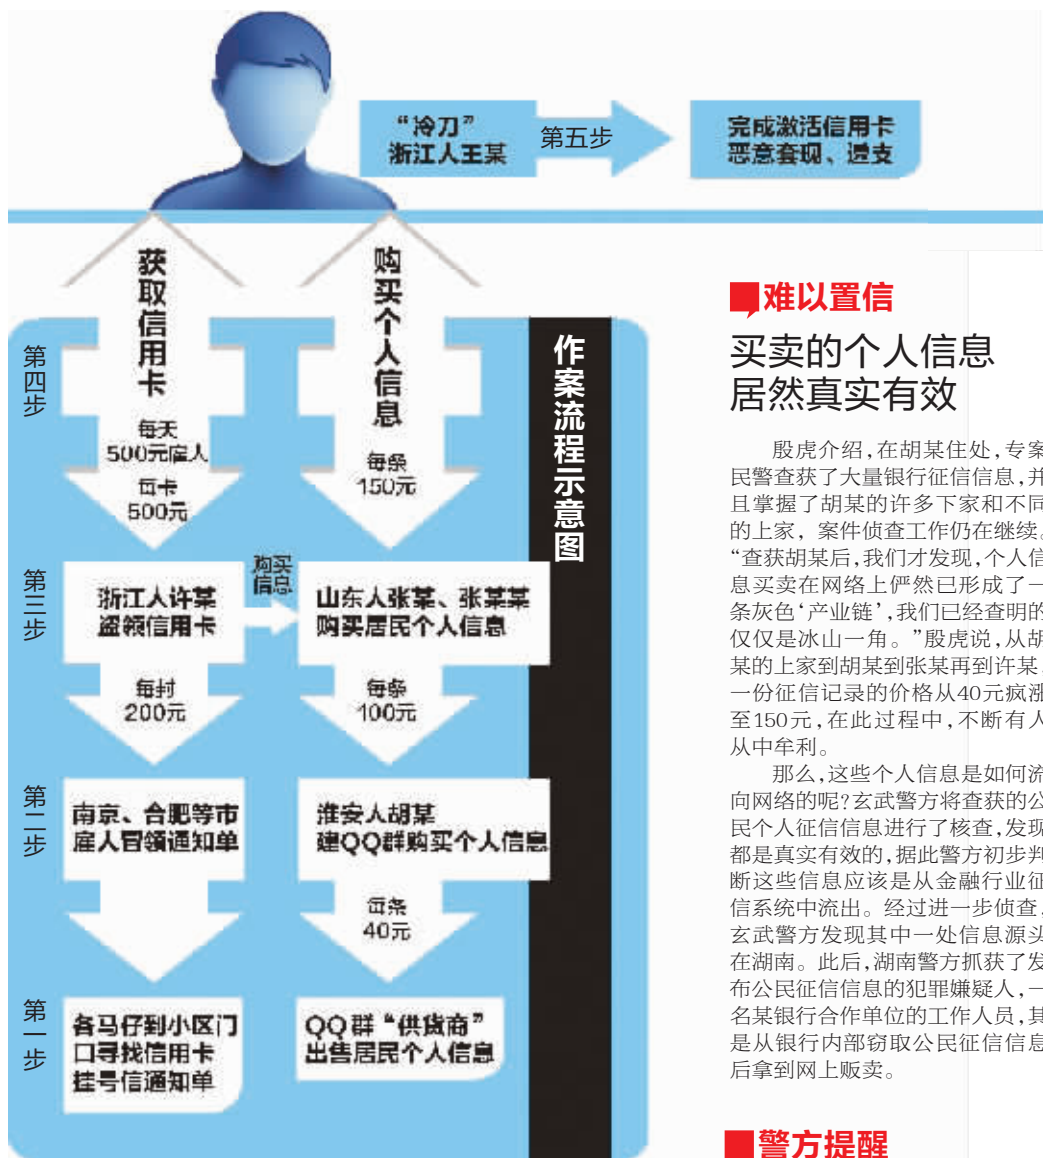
“冷刀”
浙江人王某

第五步

完成激活信用卡
恶意套现、透支

获取信用卡

购买个人信息

作案流程示意图

第四步

每天
500元雇人

每卡
500元

每条
150元

第三步

浙江人许某
盗领信用卡

购买信息

山东人张某、张某某
购买居民个人信息

每封
200元

每条
100元

第二步

南京、合肥等市
雇人冒领通知单

淮安人胡某
建QQ群购买个人信息

每条
40元

第一步

各马仔到小区门
口寻找信用卡
挂号信通知单

QQ群“供货商”
出售居民个人信息

难以置信

买卖的个人信息
居然真实有效

殷虎介绍，在胡某住处，专案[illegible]民警查获了大量银行征信信息，并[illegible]且掌握了胡某的许多下家和不同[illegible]的上家，案件侦查工作仍在继续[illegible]“查获胡某后，我们才发现，个人信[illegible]息买卖在网络上俨然已形成了一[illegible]条灰色‘产业链’，我们已经查明的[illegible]仅仅是冰山一角。”殷虎说，从胡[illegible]某的上家到胡某到张某再到许某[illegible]一份征信记录的价格从40元疯涨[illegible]至150元，在此过程中，不断有人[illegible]从中牟利。

那么，这些个人信息是如何流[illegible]向网络的呢？玄武警方将查获的公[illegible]民个人征信信息进行了核查，发现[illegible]都是真实有效的，据此警方初步判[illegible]断这些信息应该是从金融行业征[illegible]信系统中流出。经过进一步侦查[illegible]玄武警方发现其中一处信息源头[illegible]在湖南。此后，湖南警方抓获了发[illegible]布公民征信信息的犯罪嫌疑人，一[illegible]名某银行合作单位的工作人员，其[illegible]是从银行内部窃取公民征信信息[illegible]后拿到网上贩卖。

警方提醒